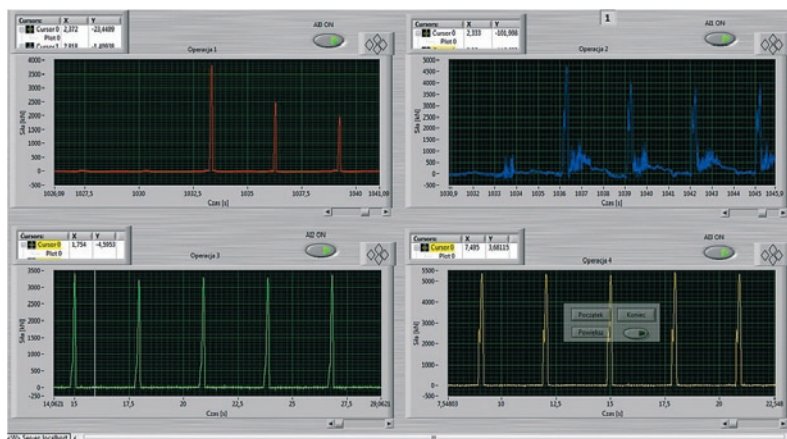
Cursors: X Y
Cursor 0 2,372 -23,4499
Plot 0
Cursor 1 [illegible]

AI0 ON

Operacja 1

Siła [kN]
4000
3500
3000
2500
2000
1500
1000
500
0
-300
1026,09 1027,5 1030 1032,5 1035 1037,5 1040 1041,09
Czas [s]

1

Cursors: X Y
Cursor 0 2,333 -100,988
Plot 0

AI1 ON

Operacja 2

Siła [kN]
5000
4500
4000
3500
3000
2500
2000
1500
1000
500
0
-500
1030,9 1032 1033 1034 1035 1036 1037 1038 1039 1040 1041 1042 1043 1044 1045 1045,9
Czas [s]

Cursors: X Y
Cursor 0 1,754 -4,5953
Plot 0

AI2 ON

Operacja 3

Siła [kN]
3500
3000
2500
2000
1500
1000
500
0
-250
14,0621 15 17,5 20 22,5 25 27,5 29,0621
Czas [s]

Cursors: X Y
Cursor 0 7,495 3,68115
Plot 0

AI3 ON

Operacja 4

Siła [kN]
5500
5000
4500
4000
3500
3000
2500
2000
1500
1000
500
0
-500
7,54803 10 12,5 15 17,5 20 22,548
Czas [s]

Początek Koniec
Powiększ

Server localhost